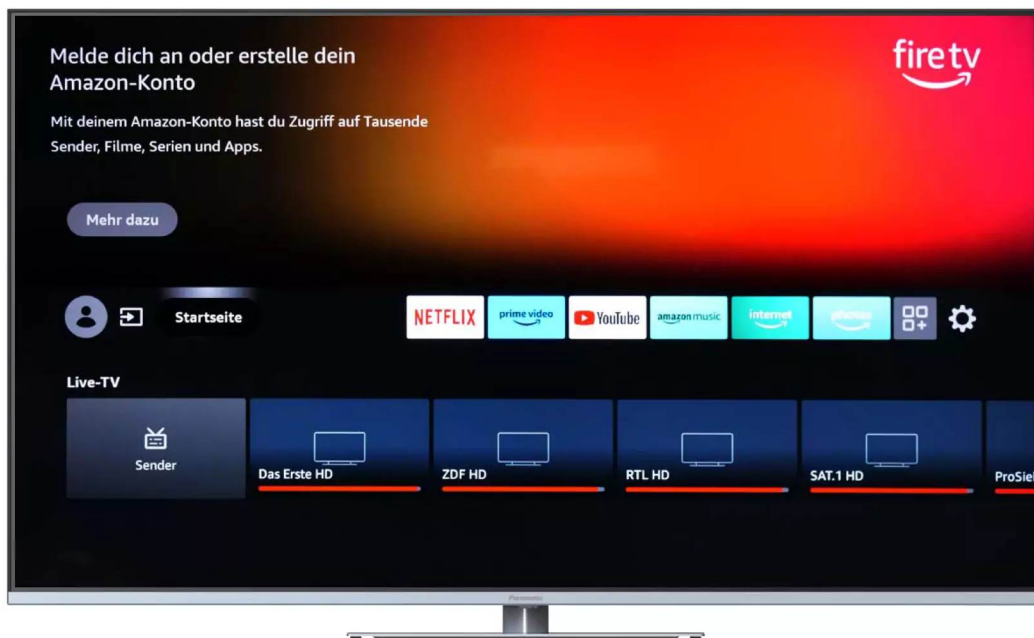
Melde dich an oder erstelle dein Amazon-Konto

Mit deinem Amazon-Konto hast du Zugriff auf Tausende Sender, Filme, Serien und Apps.

fire tv

Mehr dazu

Startseite

NETFLIX

prime video

YouTube

amazon music

internet

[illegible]

Live-TV

Sender

Das Erste HD

ZDF HD

RTL HD

SAT.1 HD

ProSie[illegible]

Panasonic